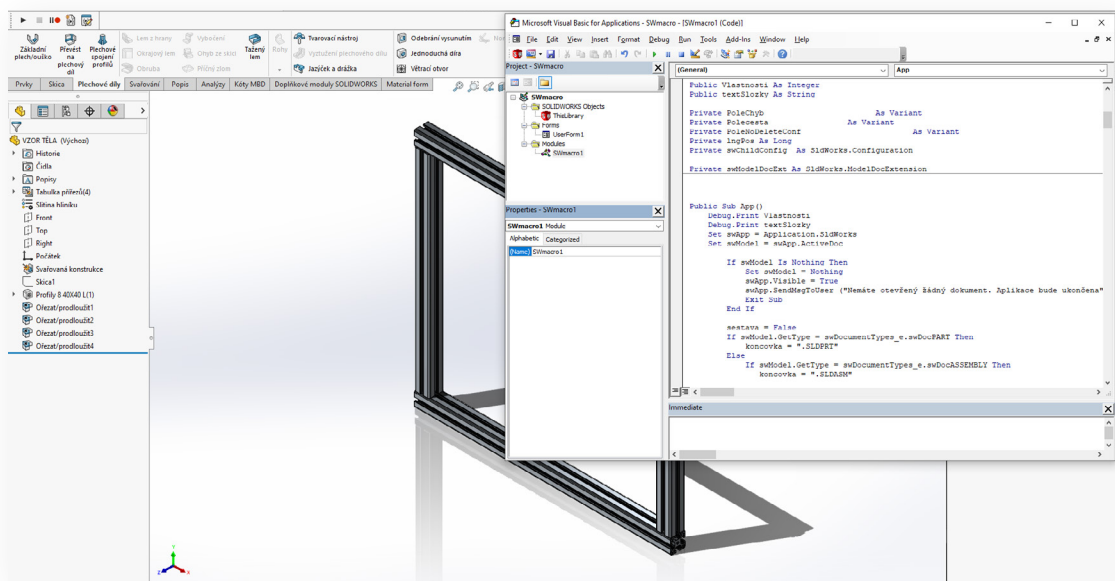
Základní plech/ouško
Převést na plechový díl
Plechové spojení profilů
Lem z hrany
Okrajový lem
Obruba
Vybočení
Ohyb ze skici
Příčný zlom
Tažený lem
Rohy
Tvarovací nástroj
Vyztužení plechového dílu
Jazýček a drážka
Odebrání vysunutím
Jednoduchá díra
Větrací otvor
Prvky
Skica
Plechové díly
Svařování
Popis
Analýzy
Kóty MBD
Doplňkové moduly SOLIDWORKS
Material form

VZOR TĚLA (Výchozí)
Historie
Čidla
Popisy
Tabulka přířezů(4)
Slitina hliníku
Front
Top
Right
Počátek
Svařovaná konstrukce
Skica1
Profily 8 40X40 L(1)
Ořezat/prodloužit1
Ořezat/prodloužit2
Ořezat/prodloužit3
Ořezat/prodloužit4

Microsoft Visual Basic for Applications - SWmacro - [SWmacro1 (Code)]
File Edit View Insert Format Debug Run Tools Add-Ins Window Help
Project - SWmacro
SWmacro
SOLIDWORKS Objects
ThisLibrary
Forms
UserForm1
Modules
SWmacro1
Properties - SWmacro1
SWmacro1 Module
Alphabetic Categorized
(Name) SWmacro1
(General)
App

Public Vlastnosti As Integer
Public textSlozky As String

Private PoleChyb As Variant
Private Polecesta As Variant
Private PoleNoDeleteConf As Variant
Private lngPos As Long
Private swChildConfig As SldWorks.Configuration

Private swModelDocExt As SldWorks.ModelDocExtension

Public Sub App()
Debug.Print Vlastnosti
Debug.Print textSlozky
Set swApp = Application.SldWorks
Set swModel = swApp.ActiveDoc

If swModel Is Nothing Then
Set swModel = Nothing
swApp.Visible = True
swApp.SendMsgToUser ("Nemáte otevřený žádný dokument. Aplikace bude ukončena"
Exit Sub
End If

sestava = False
If swModel.GetType = swDocumentTypes_e.swDocPART Then
koncovka = ".SLDPRT"
Else
If swModel.GetType = swDocumentTypes_e.swDocASSEMBLY Then
koncovka = ".SLDASM"

Immediate